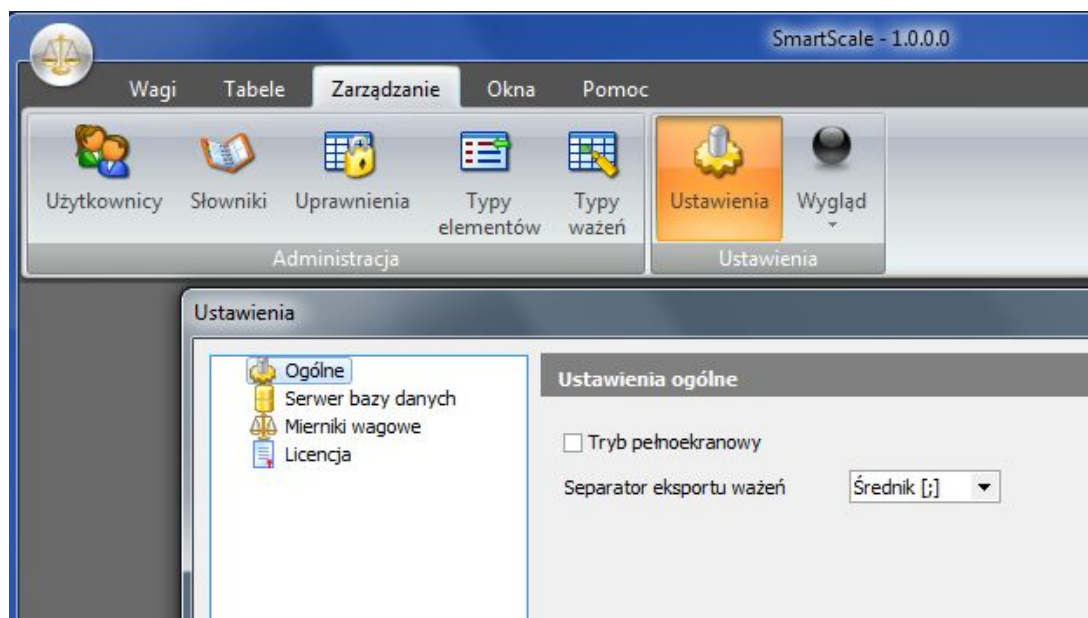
SmartScale - 1.0.0.0

Wagi Tabele Zarządzanie Okna Pomoc

Użytkownicy Słowniki Uprawnienia Typy elementów Typy ważeń
Administracja

Ustawienia Wygląd
Ustawienia

Ustawienia

Ogólne
Serwer bazy danych
Mierniki wagowe
Licencja

Ustawienia ogólne

Tryb pełnoekranowy

Separator eksportu ważeń Średnik [;]